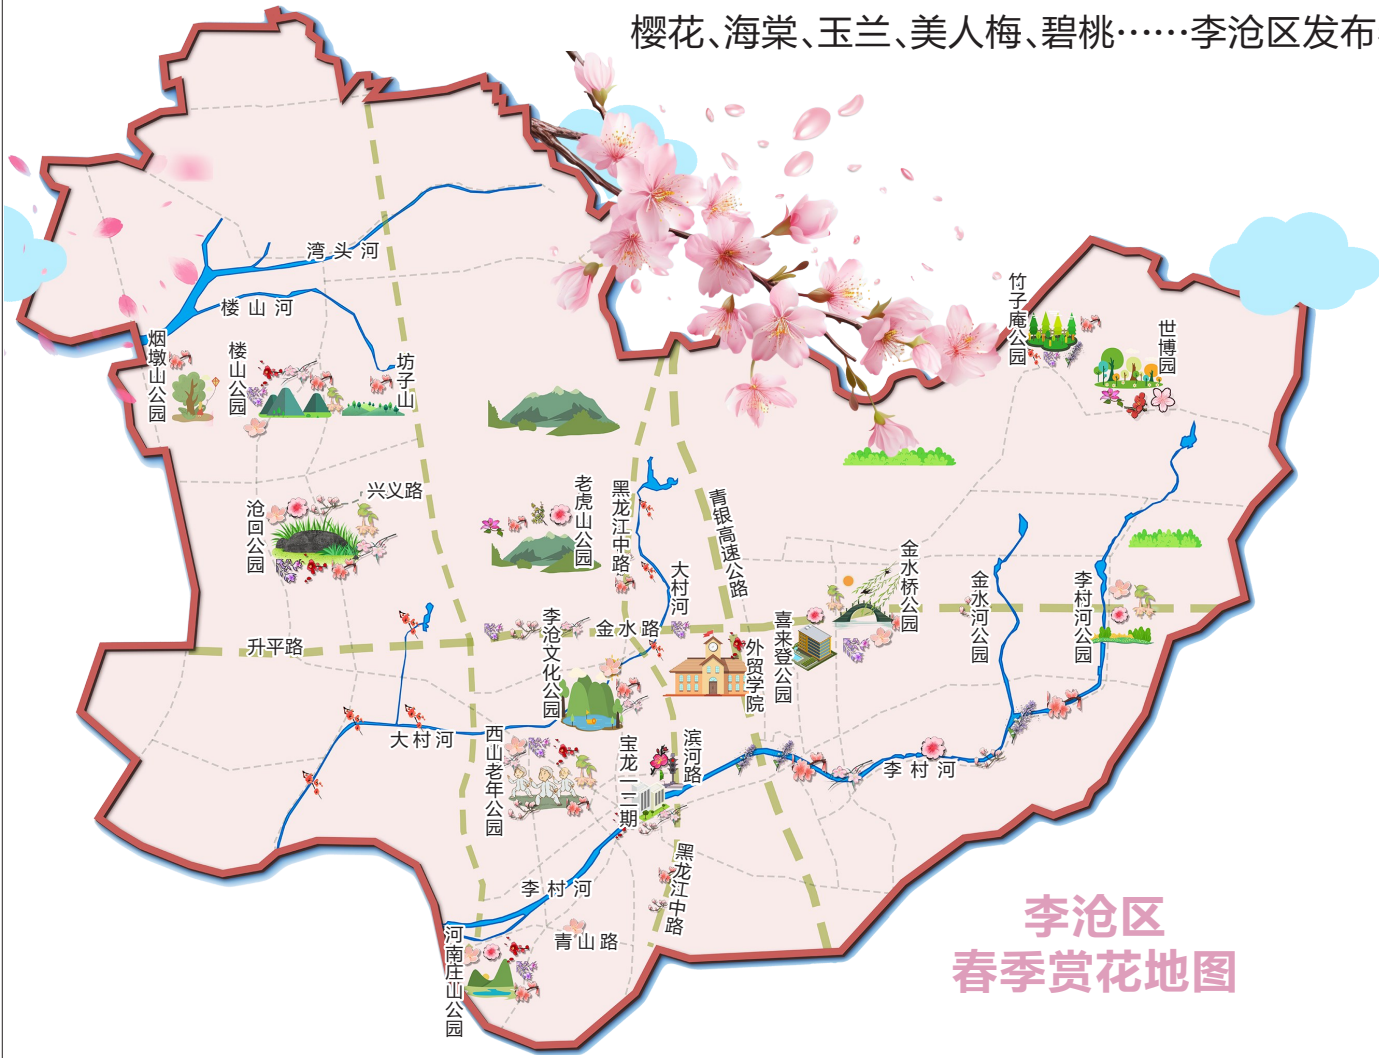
樱花、海棠、玉兰、美人梅、碧桃……李沧区发布

湾头河
楼山河
烟墩山公园
楼山公园
坊子山
兴义路
沧口公园
老虎山公园
黑龙江中路
青银高速公路
竹子庵公园
世博园
大村河
金水桥公园
金水河公园
李村河公园
升平路
李沧文化公园
金水路
外贸学院
喜来登公园
大村河
西山老年公园
宝龙一二期
滨河路
李村河
李村河
黑龙江中路
青山路
河南庄山公园

李沧区
春季赏花地图